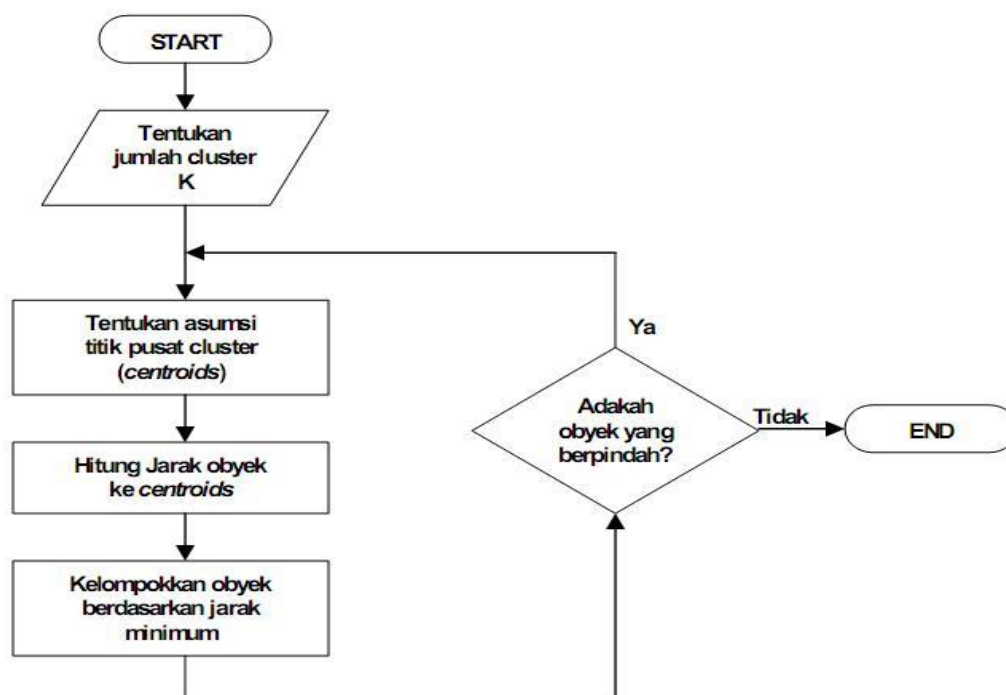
START

Tentukan jumlah cluster K

Tentukan asumsi titik pusat cluster (*centroids*)

Hitung Jarak obyek ke *centroids*

Kelompokkan obyek berdasarkan jarak minimum

Ya

Adakah obyek yang berpindah?

Tidak

END